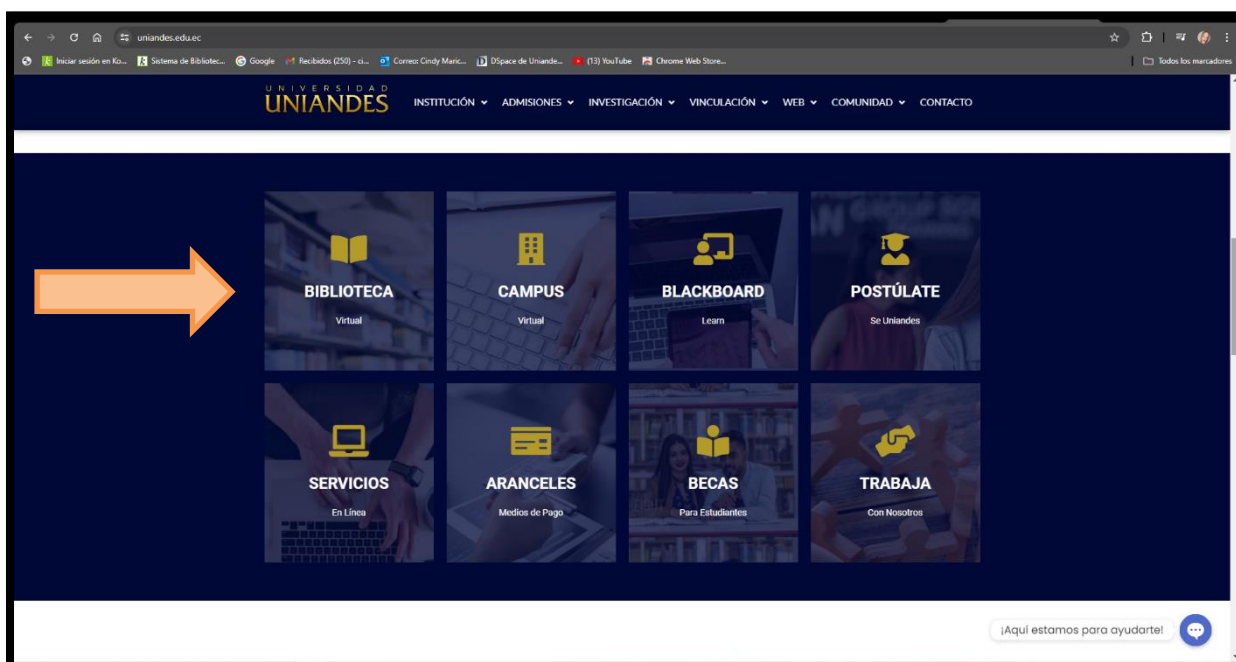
uniandes.edu.ec

Iniciar sesión en Ko... Sistema de Bibliotec... Google Recibidos (250) - ci... Correo: Cindy Maric... DSpace de Uniande... (13) YouTube Chrome Web Store... Todos los marcadores

UNIVERSIDAD UNIANDES INSTITUCIÓN ADMISIONES INVESTIGACIÓN VINCULACIÓN WEB COMUNIDAD CONTACTO

BIBLIOTECA
Virtual

CAMPUS
Virtual

BLACKBOARD
Learn

POSTÚLATE
Se Uniandes

SERVICIOS
En Línea

ARANCELES
Medios de Pago

BECAS
Para Estudiantes

TRABAJA
Con Nosotros

¡Aquí estamos para ayudarte!